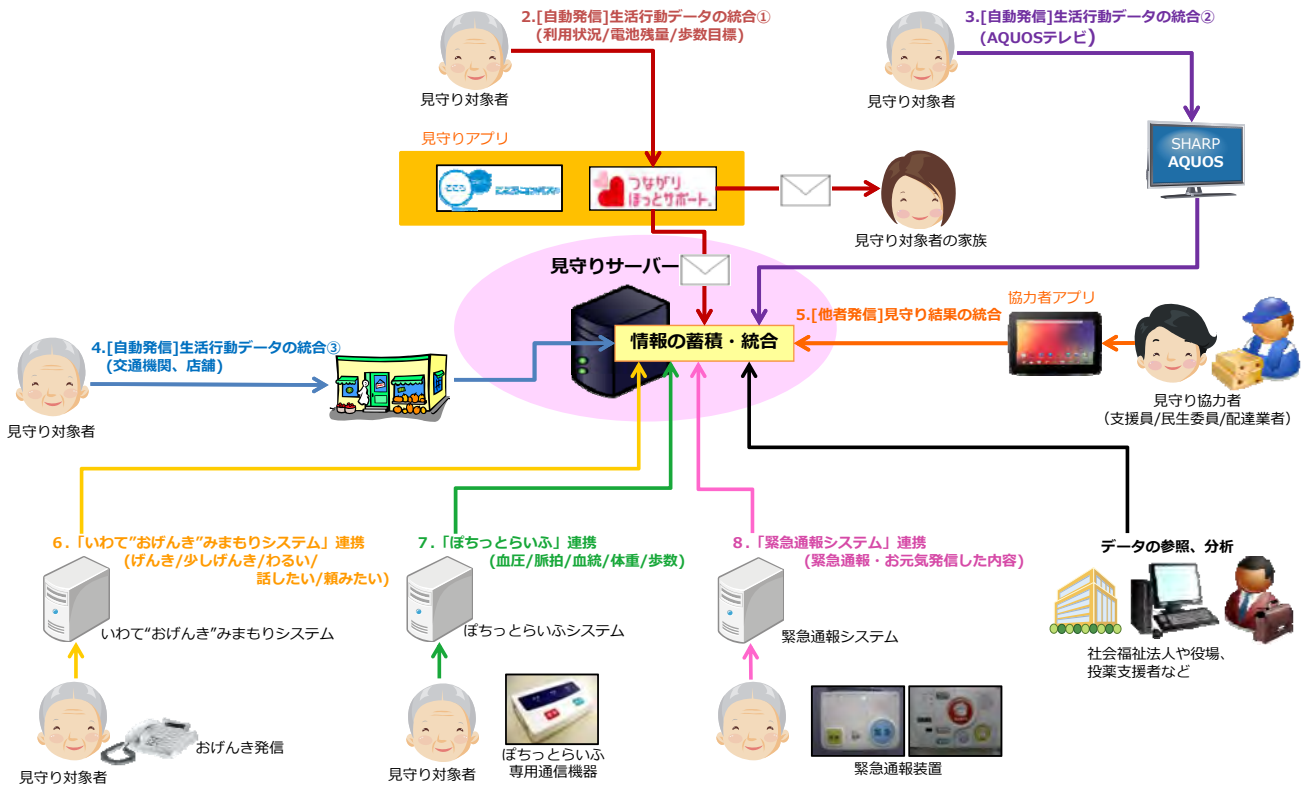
2.[自動発信]生活行動データの統合①
(利用状況/電池残量/歩数目標)

3.[自動発信]生活行動データの統合②
(AQUOSテレビ)

見守り対象者

見守り対象者

見守りアプリ

こころコンパス

つながりほっとサポート。

SHARP
AQUOS

見守り対象者の家族

見守りサーバー

情報の蓄積・統合

5.[他者発信]見守り結果の統合

協力者アプリ

4.[自動発信]生活行動データの統合③
(交通機関、店舗)

見守り対象者

見守り協力者
(支援員/民生委員/配達業者)

6.「いわて"おげんき"みまもりシステム」連携
(げんき/少しげんき/わるい/話したい/頼みたい)

7.「ぽちっとらいふ」連携
(血圧/脈拍/血統/体重/歩数)

8.「緊急通報システム」連携
(緊急通報・お元気発信した内容)

データの参照、分析

いわて"おげんき"みまもりシステム

ぽちっとらいふシステム

緊急通報システム

社会福祉法人や役場、
投薬支援者など

おげんき発信

見守り対象者

見守り対象者

ぽちっとらいふ
専用通信機器

緊急通報装置